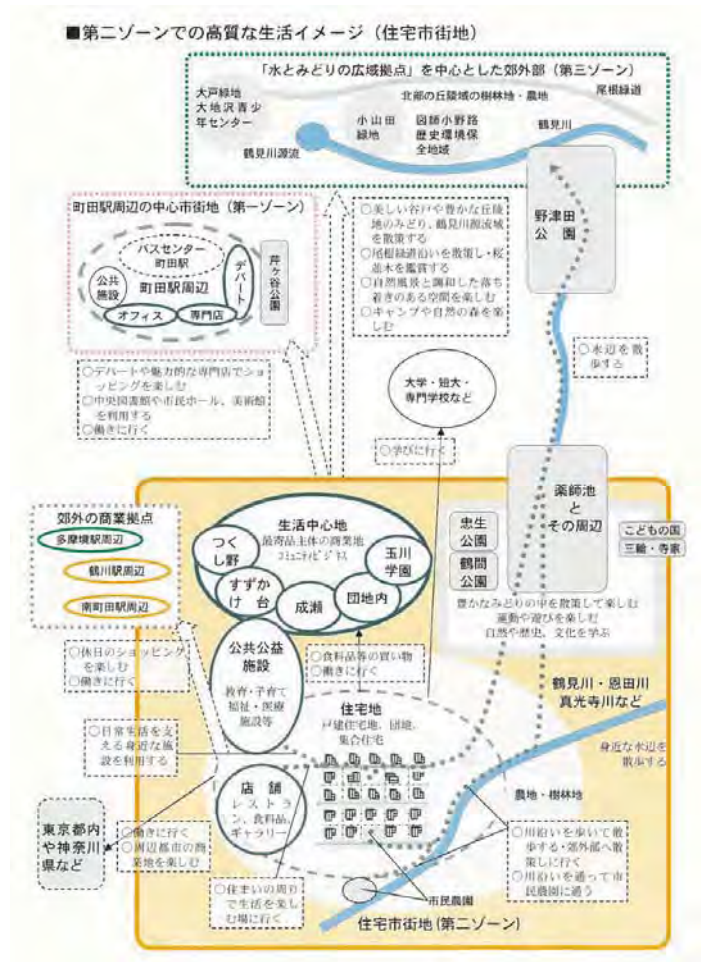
■第二ゾーンでの高質な生活イメージ（住宅市街地）

「水とみどりの広域拠点」を中心とした郊外部（第三ゾーン）

大戸緑地
大地沢青少年センター

北部の丘陵域の樹林地・農地

尾根緑道

小山田緑地

図師小野路歴史環境保全地域

鶴見川

鶴見川源流

町田駅周辺の中心市街地（第一ゾーン）

バスセンター
町田駅

公共施設

町田駅周辺

デパート

オフィス

専門店

芹ヶ谷公園

○美しい谷戸や豊かな丘陵地のみどり、鶴見川源流域を散策する
○尾根緑道沿いを散策し・桜並木を鑑賞する
○自然風景と調和した落ち着きのある空間を楽しむ
○キャンプや自然の森を楽しむ

野津田公園

○デパートや魅力的な専門店でショッピングを楽しむ
○中央図書館や市民ホール、美術館を利用する
○働きに行く

大学・短大・専門学校など

○水辺を散歩する

○学びに行く

郊外の商業拠点

多摩境駅周辺

鶴川駅周辺

南町田駅周辺

生活中心地
最寄品主体の商業地
ｺﾐｭﾆﾃｨﾋﾞｼﾞﾈｽ

つくし野

すずかけ台

成瀬

団地内

玉川学園

忠生公園

鶴間公園

薬師池とその周辺

こどもの国

三輪・寺家

豊かなみどりの中を散策して楽しむ
運動や遊びを楽しむ
自然や歴史、文化を学ぶ

○休日のショッピングを楽しむ
○働きに行く

公共公益施設

教育・子育て
福祉・医療
施設等

○食料品等の買い物
○働きに行く

住宅地
戸建住宅地、団地、集合住宅

鶴見川・恩田川
真光寺川など

○日常生活を支える身近な施設を利用する

身近な水辺を散歩する

店舗
レストラン、食料品、ギャラリー

農地・樹林地

東京都内や神奈川県など

○働きに行く
○周辺都市の商業地を楽しむ

○川沿いを歩いて散歩する・郊外部へ散策しに行く
○川沿いを通って市民農園に通う

○住まいの周りで生活を楽しむ場に行く

市民農園

住宅市街地（第二ゾーン）